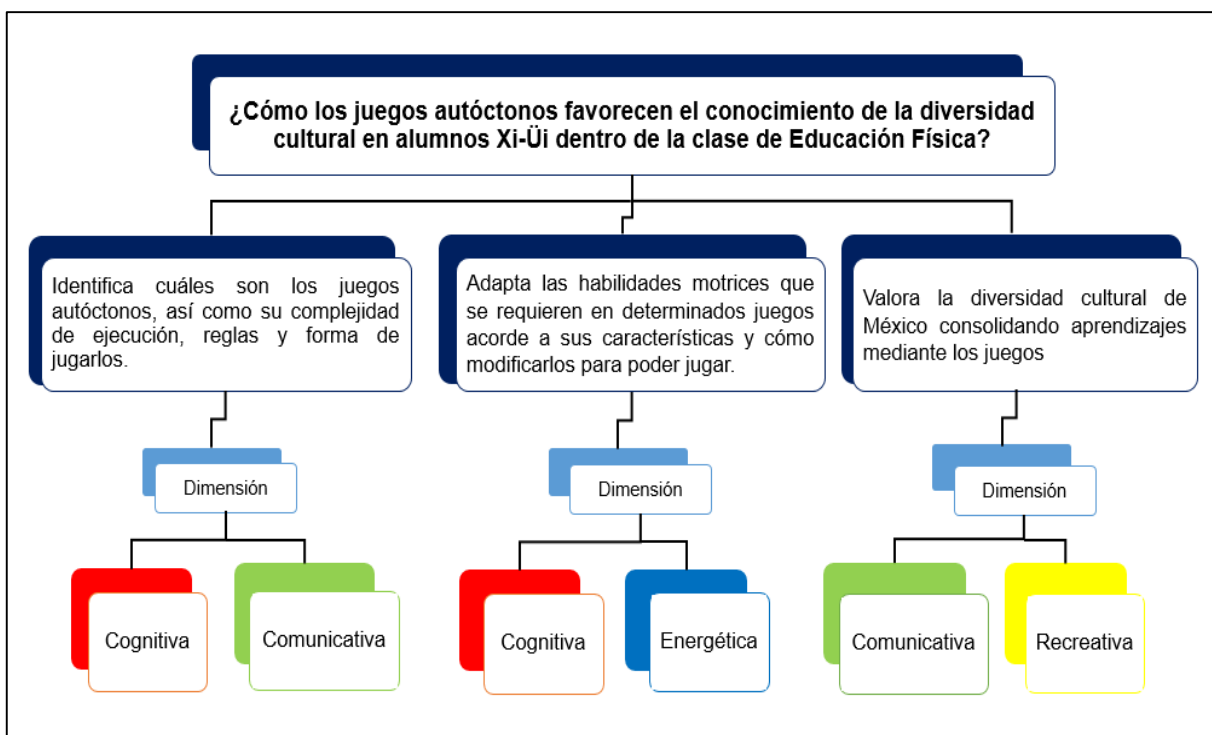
¿Cómo los juegos autóctonos favorecen el conocimiento de la diversidad cultural en alumnos Xi-Üi dentro de la clase de Educación Física?

Identifica cuáles son los juegos autóctonos, así como su complejidad de ejecución, reglas y forma de jugarlos.

Dimensión

Cognitiva

Comunicativa

Adapta las habilidades motrices que se requieren en determinados juegos acorde a sus características y cómo modificarlos para poder jugar.

Dimensión

Cognitiva

Energética

Valora la diversidad cultural de México consolidando aprendizajes mediante los juegos

Dimensión

Comunicativa

Recreativa